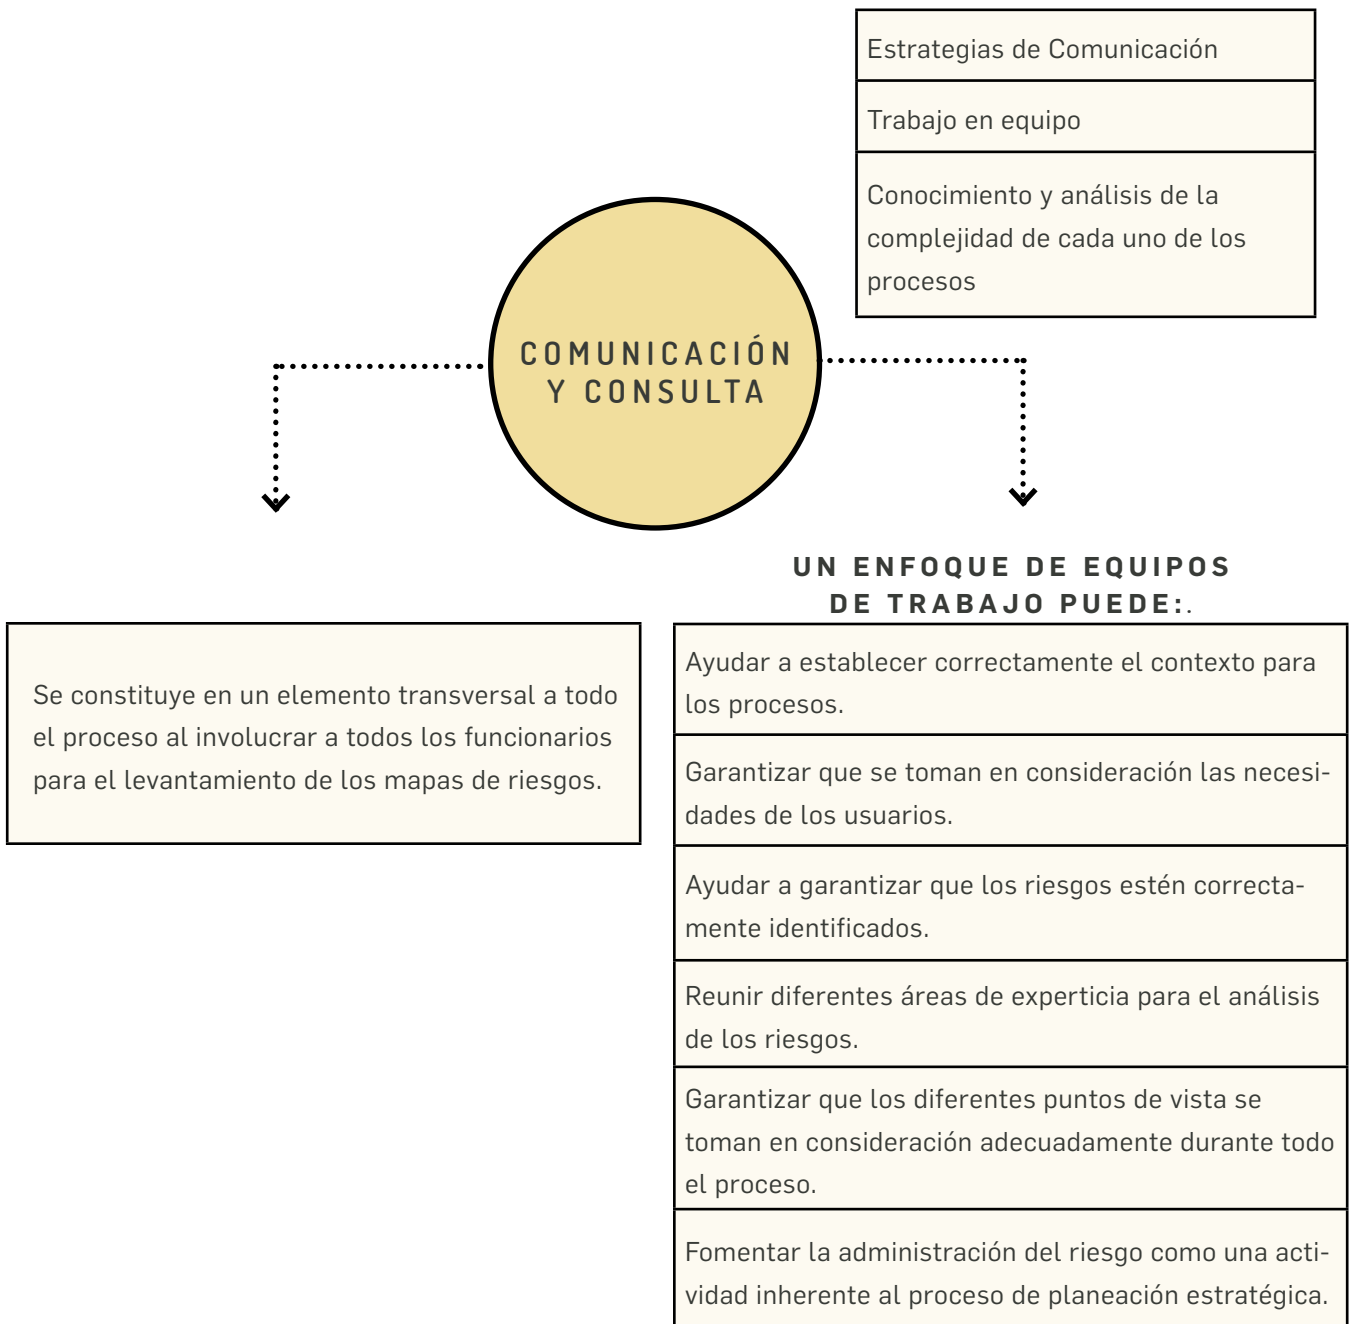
Estrategias de Comunicación

Trabajo en equipo

Conocimiento y análisis de la complejidad de cada uno de los procesos

COMUNICACIÓN Y CONSULTA

Se constituye en un elemento transversal a todo el proceso al involucrar a todos los funcionarios para el levantamiento de los mapas de riesgos.

UN ENFOQUE DE EQUIPOS DE TRABAJO PUEDE:.

Ayudar a establecer correctamente el contexto para los procesos.

Garantizar que se toman en consideración las necesidades de los usuarios.

Ayudar a garantizar que los riesgos estén correctamente identificados.

Reunir diferentes áreas de experticia para el análisis de los riesgos.

Garantizar que los diferentes puntos de vista se toman en consideración adecuadamente durante todo el proceso.

Fomentar la administración del riesgo como una actividad inherente al proceso de planeación estratégica.